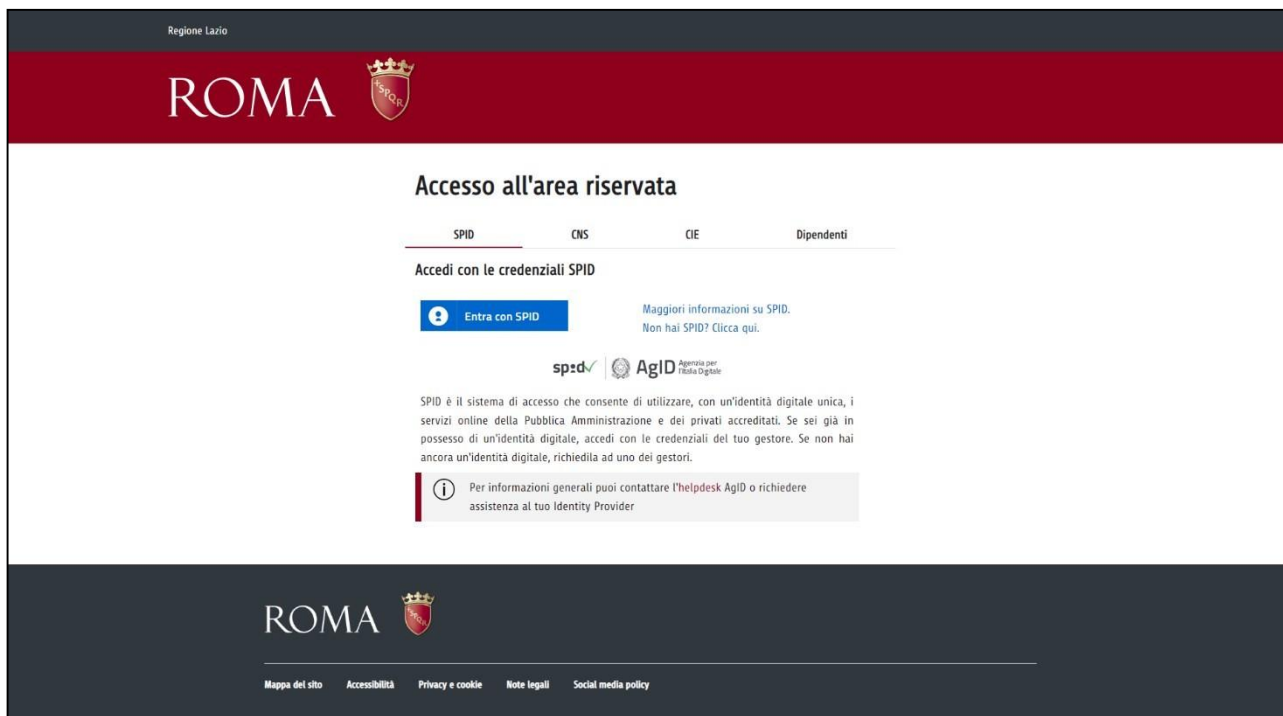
Regione Lazio

ROMA

SPQR

Accesso all'area riservata

SPID | CNS | CIE | Dipendenti

Accedi con le credenziali SPID

Entra con SPID

Maggiori informazioni su SPID.
Non hai SPID? Clicca qui.

spid AgID Agenzia per l'Italia Digitale

SPID è il sistema di accesso che consente di utilizzare, con un'identità digitale unica, i servizi online della Pubblica Amministrazione e dei privati accreditati. Se sei già in possesso di un'identità digitale, accedi con le credenziali del tuo gestore. Se non hai ancora un'identità digitale, richiedila ad uno dei gestori.

Per informazioni generali puoi contattare l'helpdesk AgID o richiedere assistenza al tuo Identity Provider

ROMA

SPQR

Mappa del sito | Accessibilità | Privacy e cookie | Note legali | Social media policy